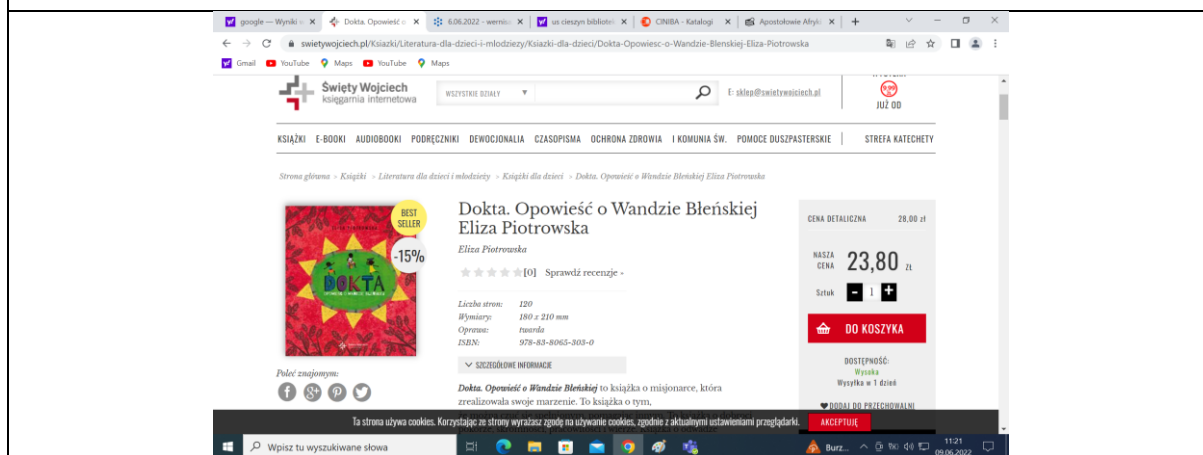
google — Wyniki w × Dokta. Opowieść o × 6.06.2022 - wernis × us cieszyn bibliotek × CINIBA - Katalogi × Apostołowie Afryk × +

swietywojciech.pl/Ksiazki/Literatura-dla-dzieci-i-mlodziezy/Ksiazki-dla-dzieci/Dokta-Opowiesc-o-Wandzie-Blenskiej-Eliza-Piotrowska

Gmail YouTube Maps YouTube Maps

Święty Wojciech księgarnia internetowa

WSZYSTKIE DZIAŁY

E: sklep@swietywojciech.pl

JUŻ OD

KSIĄŻKI E-BOOKI AUDIOBOOKI PODRĘCZNIKI DEWOCJONALIA CZASOPISMA OCHRONA ZDROWIA I KOMUNIA ŚW. POMOCE DUSZPASTERSKIE STREFA KATECHETY

Strona główna > Książki > Literatura dla dzieci i młodzieży > Książki dla dzieci > Dokta. Opowieść o Wandzie Błeńskiej Eliza Piotrowska

BEST SELLER

-15%

DOKTA

Dokta. Opowieść o Wandzie Błeńskiej Eliza Piotrowska

Eliza Piotrowska

[0] Sprawdź recenzje -

Liczba stron: 120
Wymiary: 180 x 210 mm
Oprawa: twarda
ISBN: 978-83-8065-303-0

SZCZEGÓŁOWE INFORMACJE

Poleć znajomym:

Dokta. Opowieść o Wandzie Błeńskiej to książka o misjonarce, która zrealizowała swoje marzenie. To książka o tym,

CENA DETALICZNA 28,00 zł

NASZA CENA 23,80 zł

Sztuk - 1 +

DO KOSZYKA

DOSTĘPNOŚĆ: Wysoka
Wysyłka w 1 dzień

DODAJ DO PRZECHOWALNI

Ta strona używa cookies. Korzystając ze strony wyrażasz zgodę na używanie cookies, zgodnie z aktualnymi ustawieniami przeglądarki. AKCEPTUJĘ

Wpisz tu wyszukiwane słowa

Burz...

11:21
09.06.2022